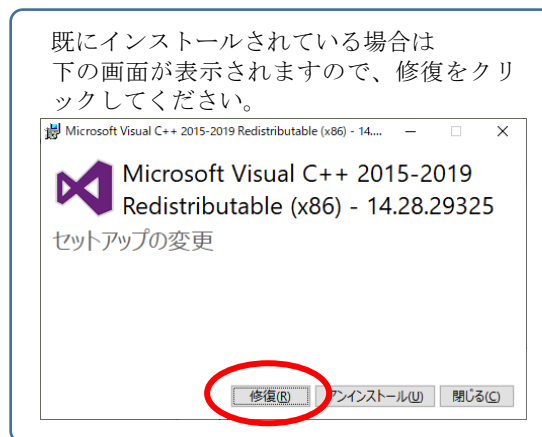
既にインストールされている場合は下の画面が表示されますので、修復をクリックしてください。

Microsoft Visual C++ 2015-2019 Redistributable (x86) - 14....

Microsoft Visual C++ 2015-2019 Redistributable (x86) - 14.28.29325

セットアップの変更

修復(R)
アンインストール(U)
閉じる(C)